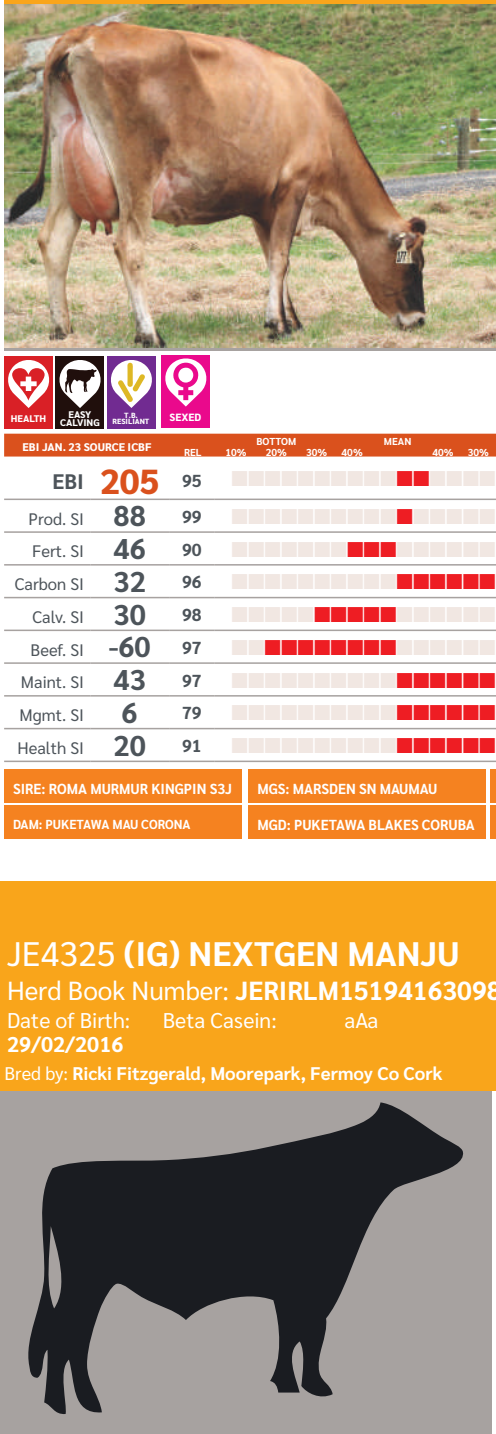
HEALTH EASY CALVING T.B. RESILIANT SEXED

EBI JAN. 23 SOURCE ICBF REL BOTTOM 10% 20% 30% 40% MEAN 40% 30%

| | | |
|---|---|---|
| EBI | 205 | 95 |
| Prod. SI | 88 | 99 |
| Fert. SI | 46 | 90 |
| Carbon SI | 32 | 96 |
| Calv. SI | 30 | 98 |
| Beef. SI | -60 | 97 |
| Maint. SI | 43 | 97 |
| Mgmt. SI | 6 | 79 |
| Health SI | 20 | 91 |

SIRE: ROMA MURMUR KINGPIN S3J
MGS: MARSDEN SN MAUMAU
DAM: PUKETAWA MAU CORONA
MGD: PUKETAWA BLAKES CORUBA

JE4325 (IG) NEXTGEN MANJU
Herd Book Number: JERIRLM15194163098
Date of Birth: 29/02/2016 Beta Casein: aAa
Bred by: Ricki Fitzgerald, Moorepark, Fermoy Co Cork